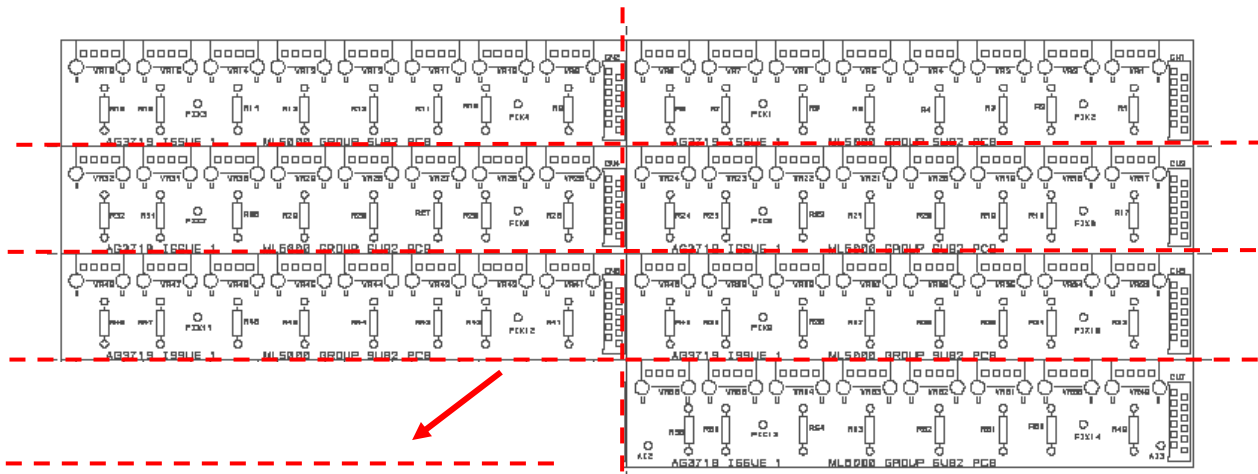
VR16 VR15 VR14 VR13 VR12 VR11 VR10 VR9 CN2
R16 R15 R14 R13 R12 R11 R10 R9
FIX3 FIX4
AG3719 ISSUE 1 ML5000 GROUP SUB2 PCB

VR8 VR7 VR6 VR5 VR4 VR3 VR2 VR1 CN1
R8 R7 R6 R5 R4 R3 R2 R1
FIX1 FIX2
AG3719 ISSUE 1 ML5000 GROUP SUB2 PCB

VR32 VR31 VR30 VR29 VR28 VR27 VR26 VR25 CN4
R32 R31 R30 R29 R28 R27 R26 R25
FIX7 FIX8
AG3719 ISSUE 1 ML5000 GROUP SUB2 PCB

VR24 VR23 VR22 VR21 VR20 VR19 VR18 VR17 CN3
R24 R23 R22 R21 R20 R19 R18 R17
FIX5 FIX6
AG3719 ISSUE 1 ML5000 GROUP SUB2 PCB

VR48 VR47 VR46 VR45 VR44 VR43 VR42 VR41 CN6
R48 R47 R46 R45 R44 R43 R42 R41
FIX11 FIX12
AG3719 ISSUE 1 ML5000 GROUP SUB2 PCB

VR40 VR39 VR38 VR37 VR36 VR35 VR34 VR33 CN5
R40 R39 R38 R37 R36 R35 R34 R33
FIX9 FIX10
AG3719 ISSUE 1 ML5000 GROUP SUB2 PCB

VR56 VR55 VR54 VR53 VR52 VR51 VR50 VR49 CN7
R56 R55 R54 R53 R52 R51 R50 R49
FIX13 FIX14
A12 A33
AG3719 ISSUE 1 ML5000 GROUP SUB2 PCB